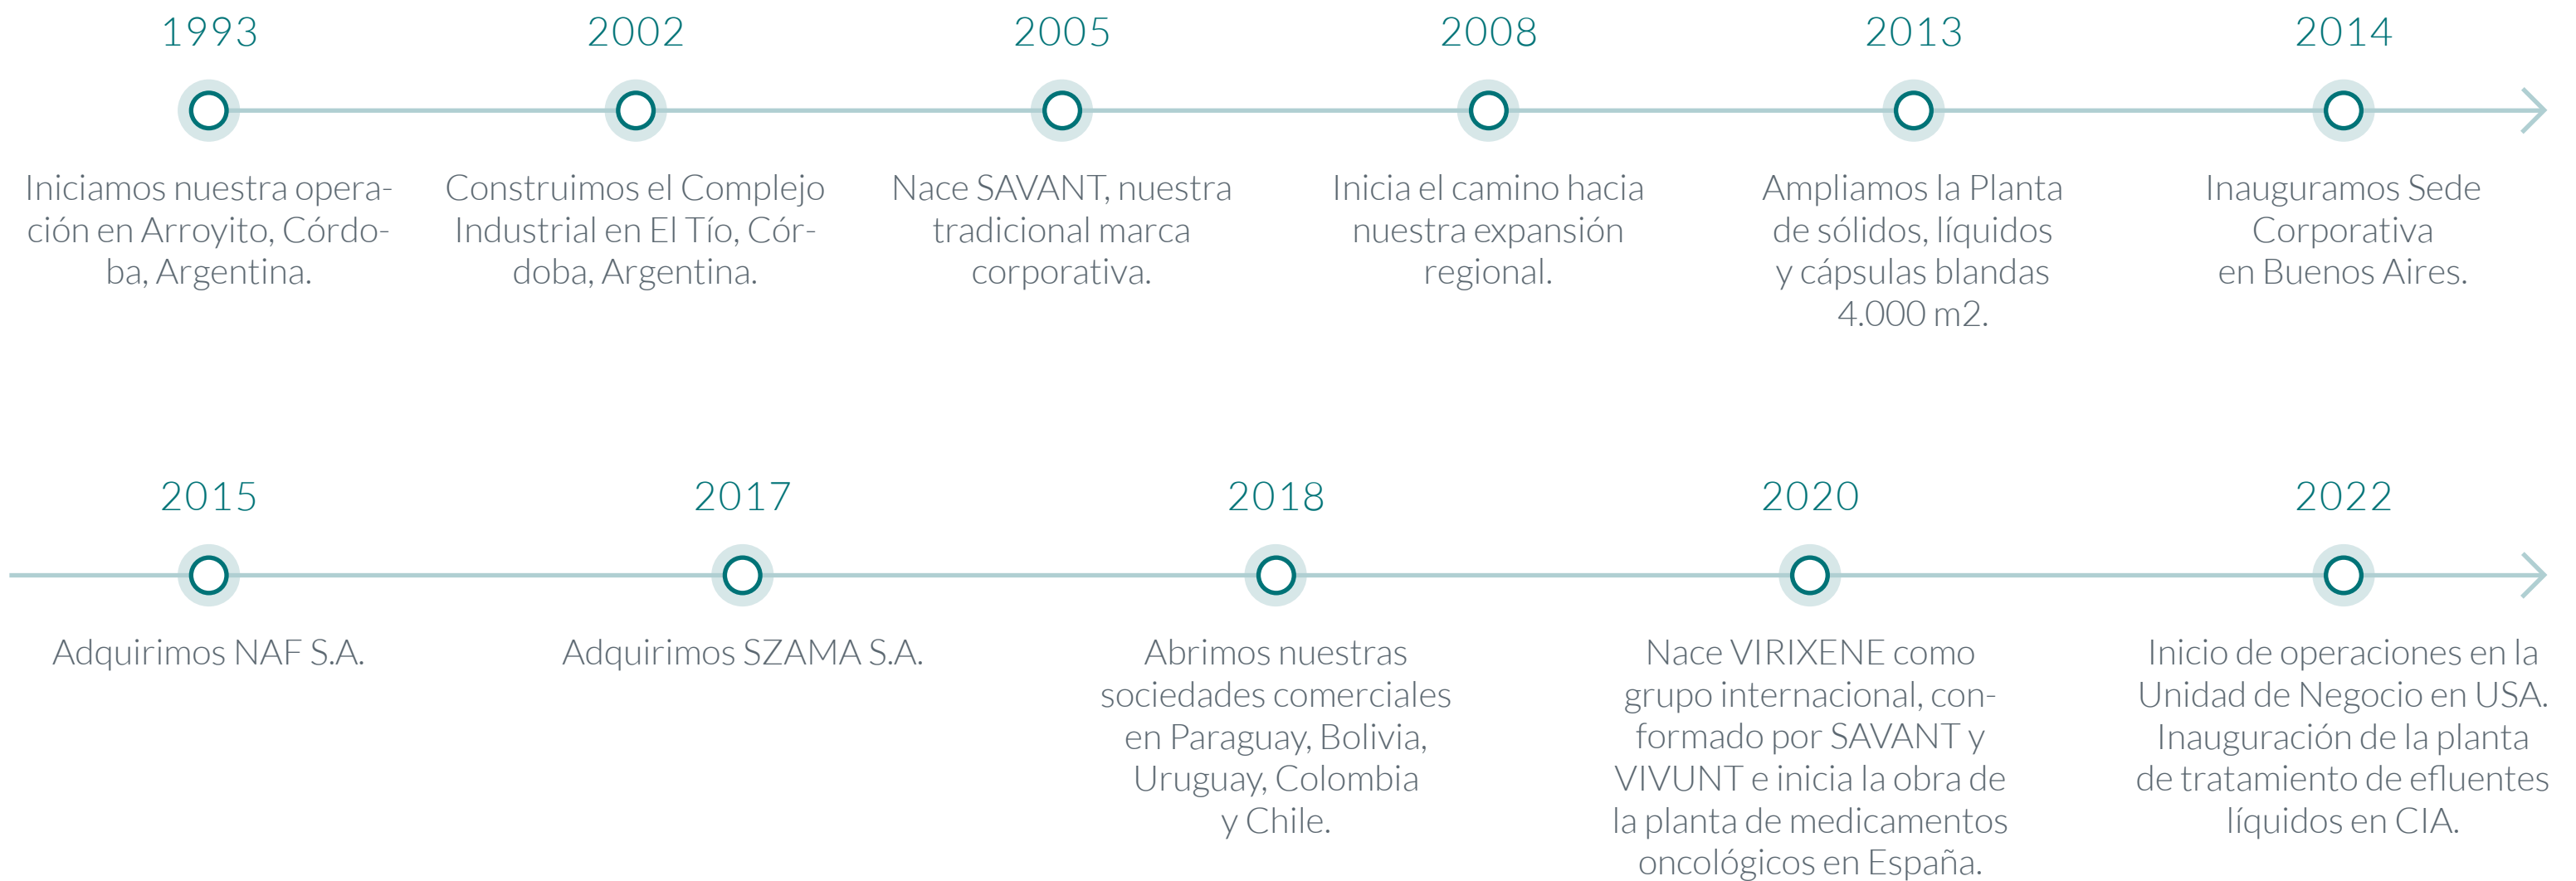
1993

Iniciamos nuestra operación en Arroyito, Córdoba, Argentina.

2002

Construimos el Complejo Industrial en El Tío, Córdoba, Argentina.

2005

Nace SAVANT, nuestra tradicional marca corporativa.

2008

Inicia el camino hacia nuestra expansión regional.

2013

Ampliamos la Planta de sólidos, líquidos y cápsulas blandas 4.000 m2.

2014

Inauguramos Sede Corporativa en Buenos Aires.

2015

Adquirimos NAF S.A.

2017

Adquirimos SZAMA S.A.

2018

Abrimos nuestras sociedades comerciales en Paraguay, Bolivia, Uruguay, Colombia y Chile.

2020

Nace VIRIXENE como grupo internacional, conformado por SAVANT y VIVUNT e inicia la obra de la planta de medicamentos oncológicos en España.

2022

Inicio de operaciones en la Unidad de Negocio en USA. Inauguración de la planta de tratamiento de efluentes líquidos en CIA.